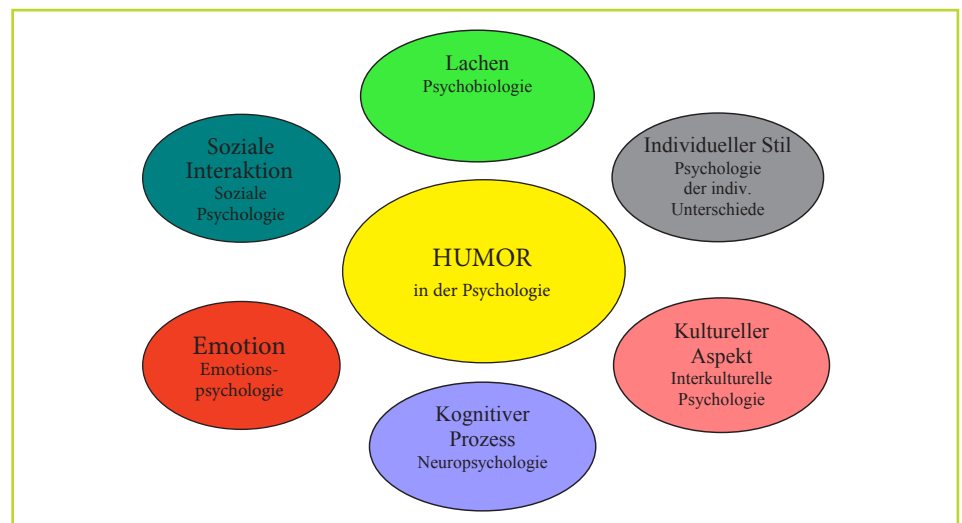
Lachen
Psychobiologie

Soziale Interaktion
Soziale Psychologie

Individueller Stil
Psychologie der indiv. Unterschiede

HUMOR
in der Psychologie

Emotion
Emotionspsychologie

Kultureller Aspekt
Interkulturelle Psychologie

Kognitiver Prozess
Neuropsychologie